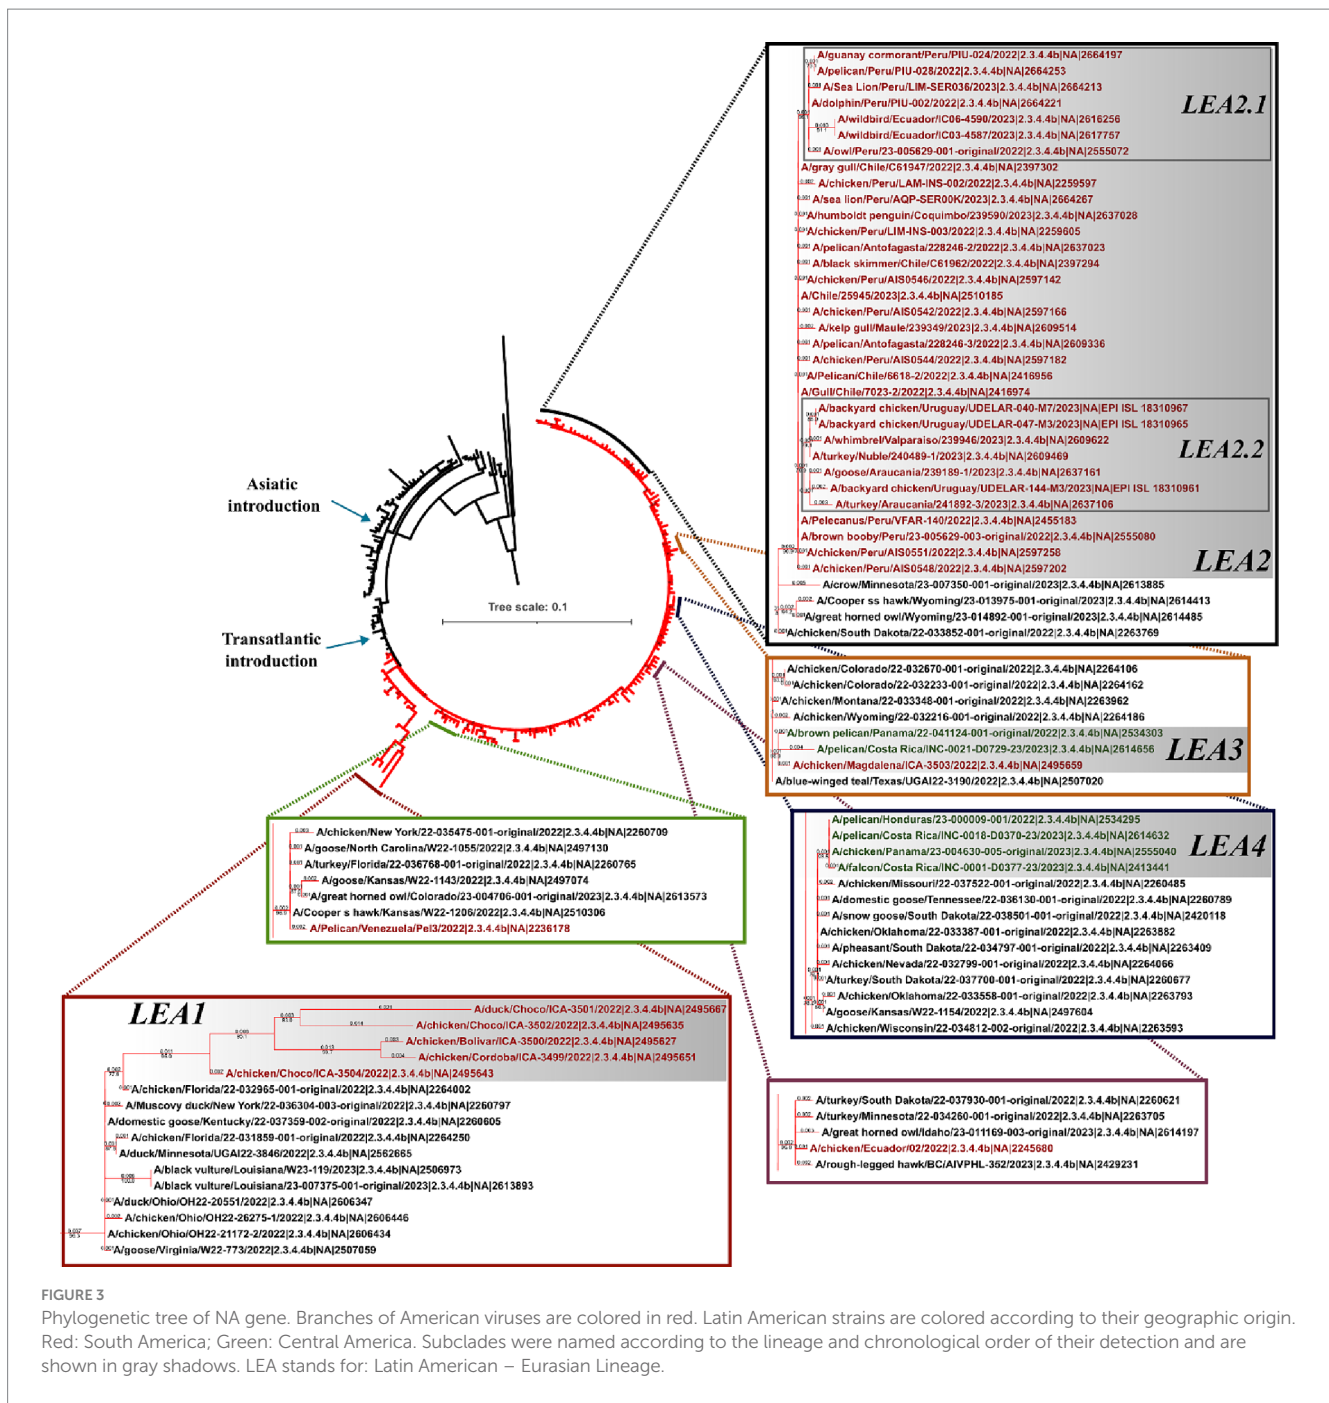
Asiatic introduction

Transatlantic introduction

Tree scale: 0.1

A/guanay cormorant/Peru/PIU-024/2022|2.3.4.4b|NA|2664197
A/pelican/Peru/PIU-028/2022|2.3.4.4b|NA|2664253
A/Sea Lion/Peru/LIM-SER036/2023|2.3.4.4b|NA|2664213
A/dolphin/Peru/PIU-002/2022|2.3.4.4b|NA|2664221
A/wildbird/Ecuador/IC06-4590/2023|2.3.4.4b|NA|2616256
A/wildbird/Ecuador/IC03-4587/2023|2.3.4.4b|NA|2617757
A/owl/Peru/23-005629-001-original/2022|2.3.4.4b|NA|2555072
LEA2.1
A/gray gull/Chile/C61947/2022|2.3.4.4b|NA|2397302
A/chicken/Peru/LAM-INS-002/2022|2.3.4.4b|NA|2259597
A/sea lion/Peru/AQP-SER00K/2023|2.3.4.4b|NA|2664267
A/humboldt penguin/Coquimbo/239590/2023|2.3.4.4b|NA|2637028
A/chicken/Peru/LIM-INS-003/2022|2.3.4.4b|NA|2259605
A/pelican/Antofagasta/228246-2/2022|2.3.4.4b|NA|2637023
A/black skimmer/Chile/C61962/2022|2.3.4.4b|NA|2397294
A/chicken/Peru/AIS0546/2022|2.3.4.4b|NA|2597142
A/Chile/25945/2023|2.3.4.4b|NA|2510185
A/chicken/Peru/AIS0542/2022|2.3.4.4b|NA|2597166
A/kelp gull/Maule/239349/2023|2.3.4.4b|NA|2609514
A/pelican/Antofagasta/228246-3/2022|2.3.4.4b|NA|2609336
A/chicken/Peru/AIS0544/2022|2.3.4.4b|NA|2597182
A/Pelican/Chile/6618-2/2022|2.3.4.4b|NA|2416956
A/Gull/Chile/7023-2/2022|2.3.4.4b|NA|2416974
A/backyard chicken/Uruguay/UDELAR-040-M7/2023|NA|EPI ISL 18310967
A/backyard chicken/Uruguay/UDELAR-047-M3/2023|NA|EPI ISL 18310965
A/whimbrel/Valparaiso/239946/2023|2.3.4.4b|NA|2609622
A/turkey/Nuble/240489-1/2023|2.3.4.4b|NA|2609469
A/goose/Araucania/239189-1/2023|2.3.4.4b|NA|2637161
A/backyard chicken/Uruguay/UDELAR-144-M3/2023|NA|EPI ISL 18310961
A/turkey/Araucania/241892-3/2023|2.3.4.4b|NA|2637106
LEA2.2
A/Pelecanus/Peru/VFAR-140/2022|2.3.4.4b|NA|2455183
A/brown booby/Peru/23-005629-003-original/2022|2.3.4.4b|NA|2555080
A/chicken/Peru/AIS0551/2022|2.3.4.4b|NA|2597258
A/chicken/Peru/AIS0548/2022|2.3.4.4b|NA|2597202
LEA2
A/crow/Minnesota/23-007350-001-original/2023|2.3.4.4b|NA|2613885
A/Cooper ss hawk/Wyoming/23-013975-001-original/2023|2.3.4.4b|NA|2614413
A/great horned owl/Wyoming/23-014892-001-original/2023|2.3.4.4b|NA|2614485
A/chicken/South Dakota/22-033852-001-original/2022|2.3.4.4b|NA|2263769

A/chicken/Colorado/22-032670-001-original/2022|2.3.4.4b|NA|2264106
A/chicken/Colorado/22-032233-001-original/2022|2.3.4.4b|NA|2264162
A/chicken/Montana/22-033348-001-original/2022|2.3.4.4b|NA|2263962
A/chicken/Wyoming/22-032216-001-original/2022|2.3.4.4b|NA|2264186
A/brown pelican/Panama/22-041124-001-original/2022|2.3.4.4b|NA|2534303
A/pelican/Costa Rica/INC-0021-D0729-23/2023|2.3.4.4b|NA|2614656
A/chicken/Magdalena/ICA-3503/2022|2.3.4.4b|NA|2495659
A/blue-winged teal/Texas/UGAI22-3190/2022|2.3.4.4b|NA|2507020
LEA3

A/pelican/Honduras/23-000009-001/2022|2.3.4.4b|NA|2534295
A/pelican/Costa Rica/INC-0018-D0370-23/2023|2.3.4.4b|NA|2614632
A/chicken/Panama/23-004630-005-original/2023|2.3.4.4b|NA|2555040
A/falcon/Costa Rica/INC-0001-D0377-23/2023|2.3.4.4b|NA|2413441
LEA4
A/chicken/Missouri/22-037522-001-original/2022|2.3.4.4b|NA|2260485
A/domestic goose/Tennessee/22-036130-001-original/2022|2.3.4.4b|NA|2260789
A/snow goose/South Dakota/22-038501-001-original/2022|2.3.4.4b|NA|2420118
A/chicken/Oklahoma/22-033387-001-original/2022|2.3.4.4b|NA|2263882
A/pheasant/South Dakota/22-034797-001-original/2022|2.3.4.4b|NA|2263409
A/chicken/Nevada/22-032799-001-original/2022|2.3.4.4b|NA|2264066
A/turkey/South Dakota/22-037700-001-original/2022|2.3.4.4b|NA|2260677
A/chicken/Oklahoma/22-033558-001-original/2022|2.3.4.4b|NA|2263793
A/goose/Kansas/W22-1154/2022|2.3.4.4b|NA|2497604
A/chicken/Wisconsin/22-034812-002-original/2022|2.3.4.4b|NA|2263593

A/chicken/New York/22-035475-001-original/2022|2.3.4.4b|NA|2260709
A/goose/North Carolina/W22-1055/2022|2.3.4.4b|NA|2497130
A/turkey/Florida/22-036768-001-original/2022|2.3.4.4b|NA|2260765
A/goose/Kansas/W22-1143/2022|2.3.4.4b|NA|2497074
A/great horned owl/Colorado/23-004706-001-original/2023|2.3.4.4b|NA|2613573
A/Cooper s hawk/Kansas/W22-1206/2022|2.3.4.4b|NA|2510306
A/Pelican/Venezuela/Pel3/2022|2.3.4.4b|NA|2236178

LEA1
A/duck/Choco/ICA-3501/2022|2.3.4.4b|NA|2495667
A/chicken/Choco/ICA-3502/2022|2.3.4.4b|NA|2495635
A/chicken/Bolivar/ICA-3500/2022|2.3.4.4b|NA|2495627
A/chicken/Cordoba/ICA-3499/2022|2.3.4.4b|NA|2495651
A/chicken/Choco/ICA-3504/2022|2.3.4.4b|NA|2495643
A/chicken/Florida/22-032965-001-original/2022|2.3.4.4b|NA|2264002
A/Muscovy duck/New York/22-036304-003-original/2022|2.3.4.4b|NA|2260797
A/domestic goose/Kentucky/22-037359-002-original/2022|2.3.4.4b|NA|2260605
A/chicken/Florida/22-031859-001-original/2022|2.3.4.4b|NA|2264250
A/duck/Minnesota/UGAI22-3846/2022|2.3.4.4b|NA|2562665
A/black vulture/Louisiana/W23-119/2023|2.3.4.4b|NA|2506973
A/black vulture/Louisiana/23-007375-001-original/2023|2.3.4.4b|NA|2613893
A/duck/Ohio/OH22-20551/2022|2.3.4.4b|NA|2606347
A/chicken/Ohio/OH22-26275-1/2022|2.3.4.4b|NA|2606446
A/chicken/Ohio/OH22-21172-2/2022|2.3.4.4b|NA|2606434
A/goose/Virginia/W22-773/2022|2.3.4.4b|NA|2507059

A/turkey/South Dakota/22-037930-001-original/2022|2.3.4.4b|NA|2260621
A/turkey/Minnesota/22-034260-001-original/2022|2.3.4.4b|NA|2263705
A/great horned owl/Idaho/23-011169-003-original/2023|2.3.4.4b|NA|2614197
A/chicken/Ecuador/02/2022|2.3.4.4b|NA|2245680
A/rough-legged hawk/BC/AIVPHL-352/2023|2.3.4.4b|NA|2429231

FIGURE 3
Phylogenetic tree of NA gene. Branches of American viruses are colored in red. Latin American strains are colored according to their geographic origin. Red: South America; Green: Central America. Subclades were named according to the lineage and chronological order of their detection and are shown in gray shadows. LEA stands for: Latin American – Eurasian Lineage.